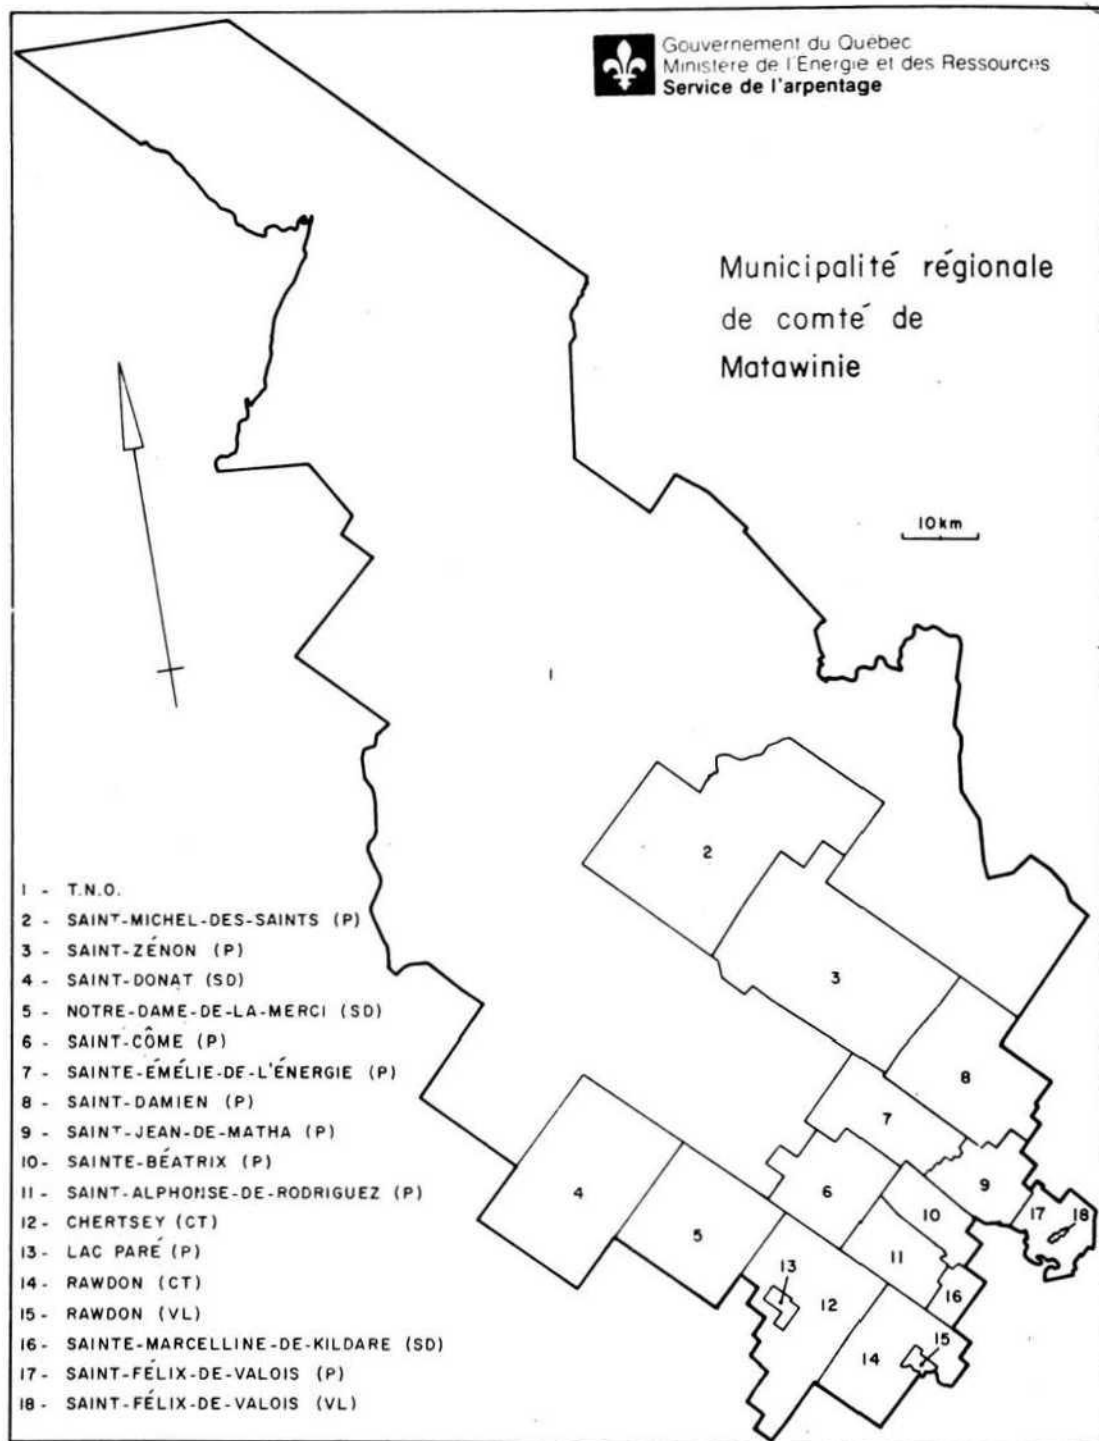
Gouvernement du Québec
Ministère de l'Énergie et des Ressources
Service de l'arpentage

Municipalité régionale de comté de Matawinie

10 km

1

2

3

4

5

6

7

8

9

10

11

12

13

14

15

16

17

18

1 - T.N.O.
2 - SAINT-MICHEL-DES-SAINTS (P)
3 - SAINT-ZÉNON (P)
4 - SAINT-DONAT (SD)
5 - NOTRE-DAME-DE-LA-MERCI (SD)
6 - SAINT-CÔME (P)
7 - SAINTE-ÉMÉLIE-DE-L'ÉNERGIE (P)
8 - SAINT-DAMIEN (P)
9 - SAINT-JEAN-DE-MATHA (P)
10 - SAINTE-BÉATRIX (P)
11 - SAINT-ALPHONSE-DE-RODRIGUEZ (P)
12 - CHERTSEY (CT)
13 - LAC PARÉ (P)
14 - RAWDON (CT)
15 - RAWDON (VL)
16 - SAINTE-MARCELLINE-DE-KILDARE (SD)
17 - SAINT-FÉLIX-DE-VALOIS (P)
18 - SAINT-FÉLIX-DE-VALOIS (VL)